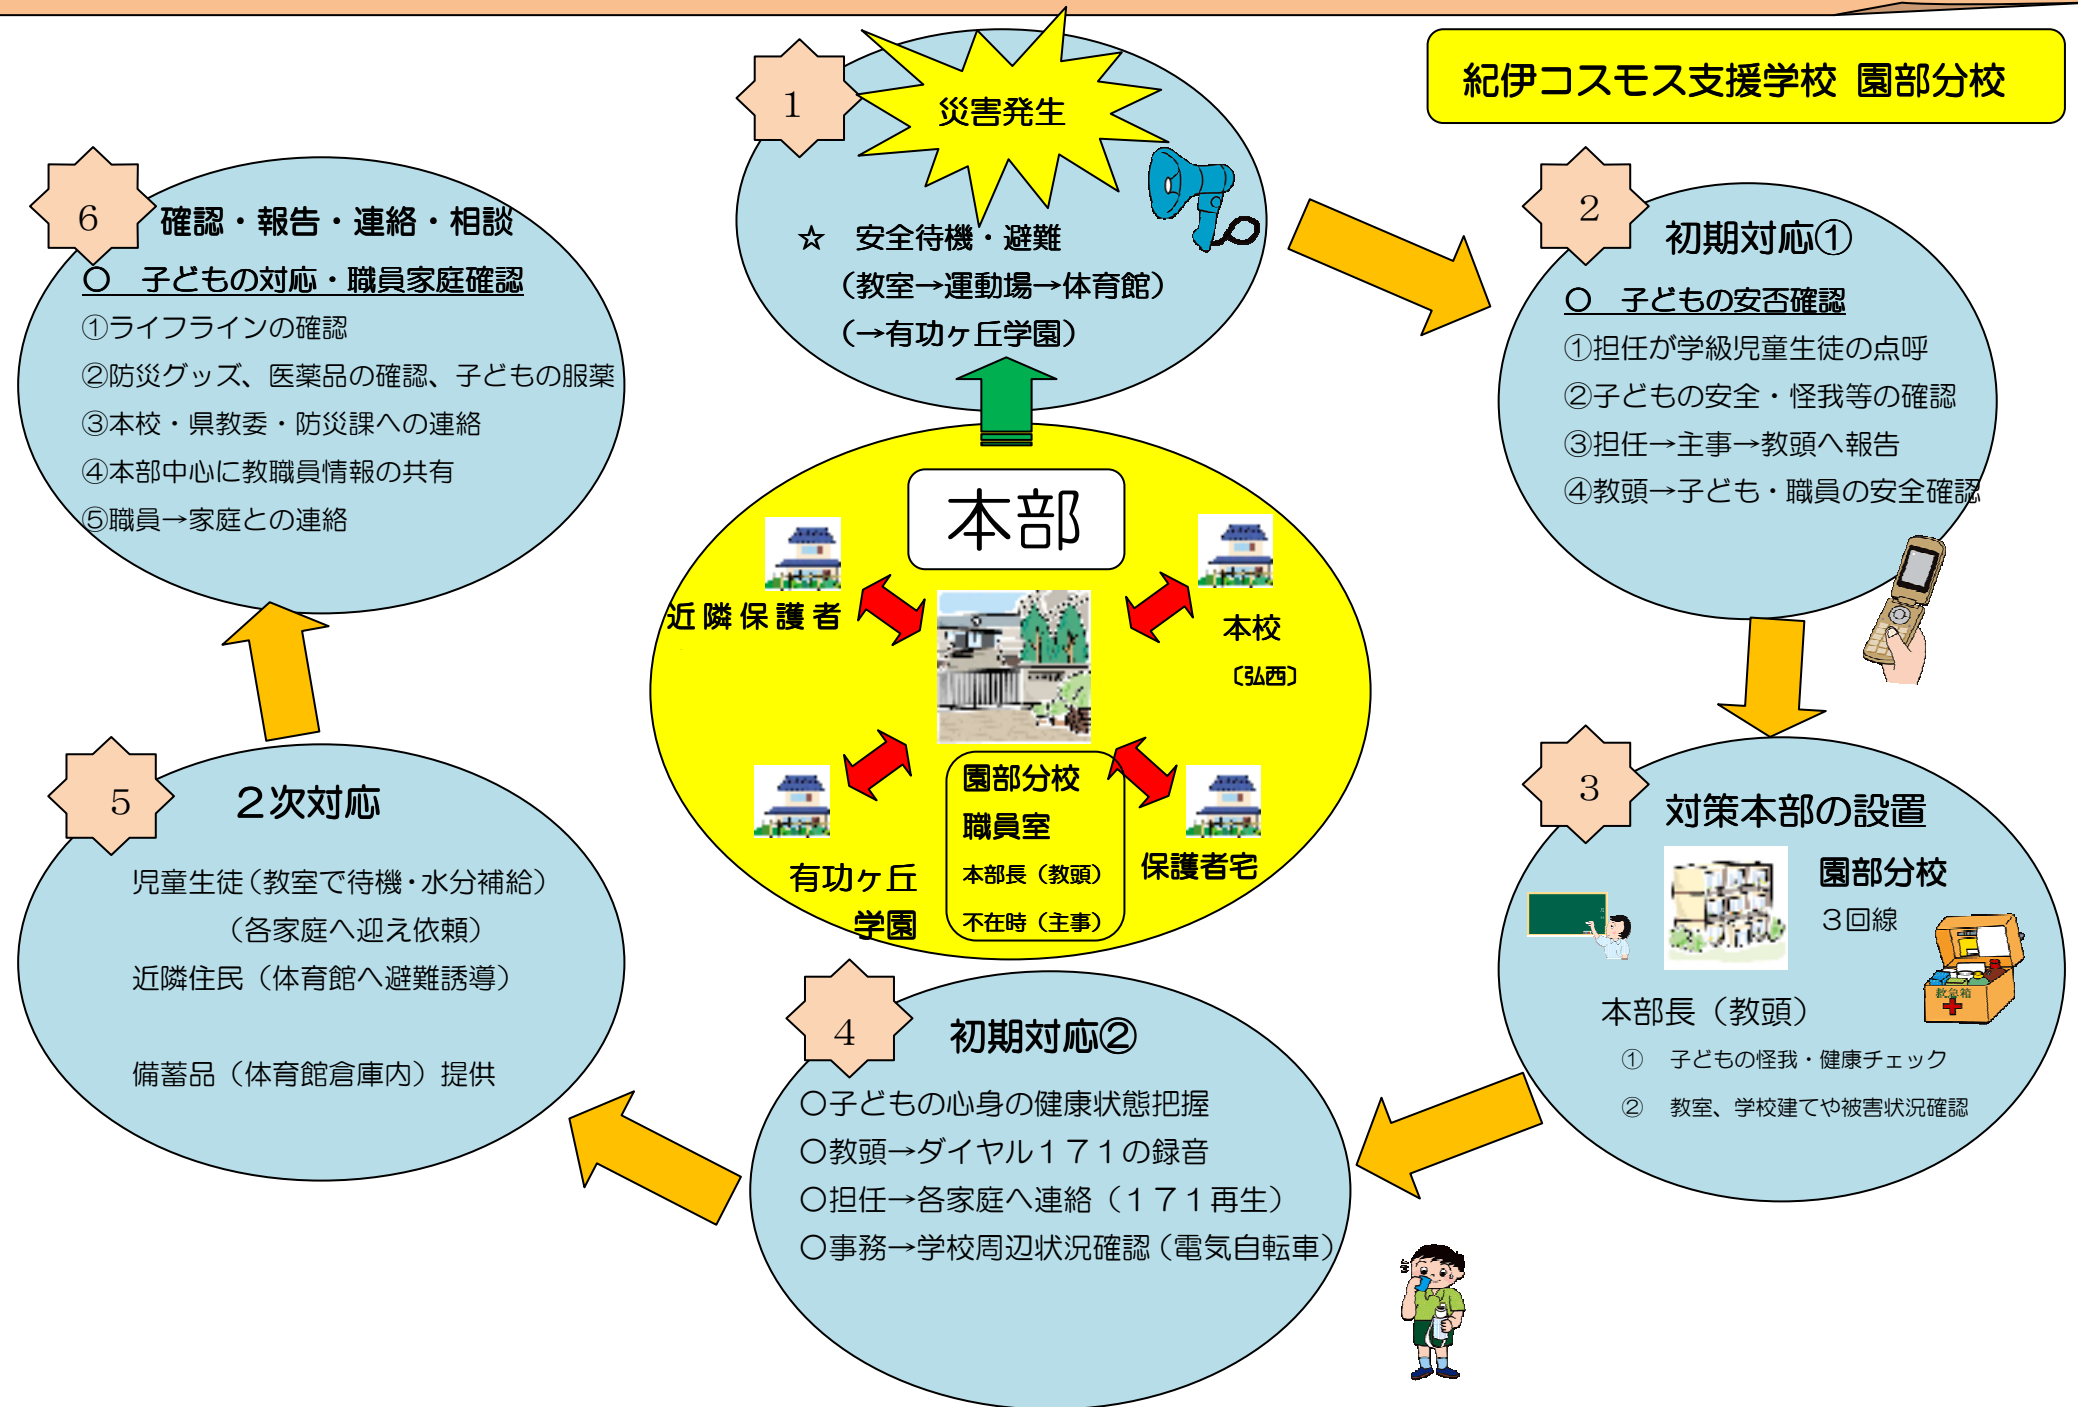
紀伊コスモス支援学校 園部分校

1
災害発生
☆ 安全待機・避難
（教室→運動場→体育館）
（→有功ヶ丘学園）

2
初期対応①
○ 子どもの安否確認
①担任が学級児童生徒の点呼
②子どもの安全・怪我等の確認
③担任→主事→教頭へ報告
④教頭→子ども・職員の安全確認

3
対策本部の設置
園部分校
３回線
本部長（教頭）
① 子どもの怪我・健康チェック
② 教室、学校建てや被害状況確認

4
初期対応②
○子どもの心身の健康状態把握
○教頭→ダイヤル１７１の録音
○担任→各家庭へ連絡（１７１再生）
○事務→学校周辺状況確認（電気自転車）

5
２次対応
児童生徒（教室で待機・水分補給）
（各家庭へ迎え依頼）
近隣住民（体育館へ避難誘導）
備蓄品（体育館倉庫内）提供

6
確認・報告・連絡・相談
○ 子どもの対応・職員家庭確認
①ライフラインの確認
②防災グッズ、医薬品の確認、子どもの服薬
③本校・県教委・防災課への連絡
④本部中心に教職員情報の共有
⑤職員→家庭との連絡

本部
近隣保護者
本校
〔弘西〕
有功ヶ丘学園
園部分校
職員室
本部長（教頭）
不在時（主事）
保護者宅